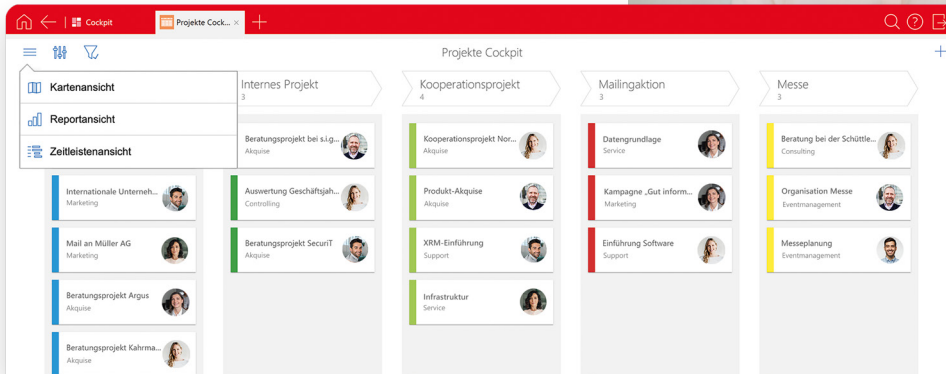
Cockpit
Projekte Cock...
Projekte Cockpit

Kartenansicht
Reportansicht
Zeitleistenansicht

Internes Projekt
3

Kooperationsprojekt
4

Mailingaktion
3

Messe
3

Internationale Unterneh...
Marketing

Mail an Müller AG
Marketing

Beratungsprojekt Argus
Akquise

Beratungsprojekt Kahrma...
Akquise

Beratungsprojekt bei s.i.g...
Akquise

Auswertung Geschäftsjah...
Controlling

Beratungsprojekt SecuriT
Akquise

Kooperationsprojekt Nor...
Akquise

Produkt-Akquise
Akquise

XRM-Einführung
Support

Infrastruktur
Service

Datengrundlage
Service

Kampagne „Gut inform...
Marketing

Einführung Software
Support

Beratung bei der Schüttle...
Consulting

Organisation Messe
Eventmanagement

Messeplanung
Eventmanagement